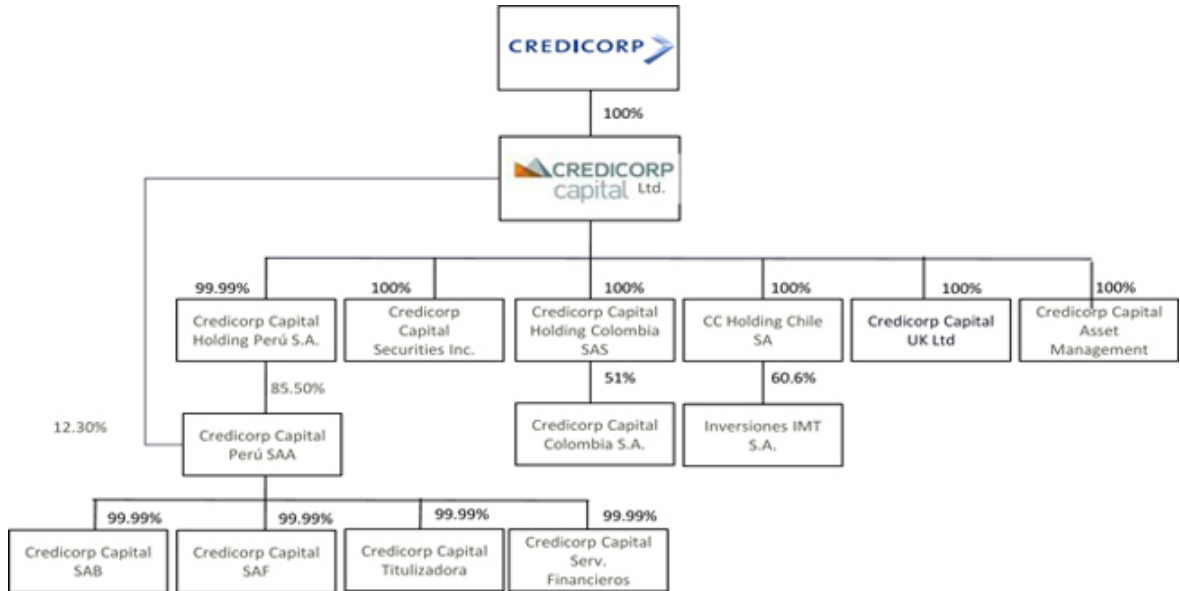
CREDICORP

100%

CREDICORP capital Ltd.

99.99%
Credicorp Capital Holding Perú S.A.

100%
Credicorp Capital Securities Inc.

100%
Credicorp Capital Holding Colombia SAS

100%
CC Holding Chile SA

100%
Credicorp Capital UK Ltd

100%
Credicorp Capital Asset Management

85.50%

51%

60.6%

12.30%

Credicorp Capital Perú SAA

Credicorp Capital Colombia S.A.

Inversiones IMT S.A.

99.99%
Credicorp Capital SAB

99.99%
Credicorp Capital SAF

99.99%
Credicorp Capital Titulizadora

99.99%
Credicorp Capital Serv. Financieros